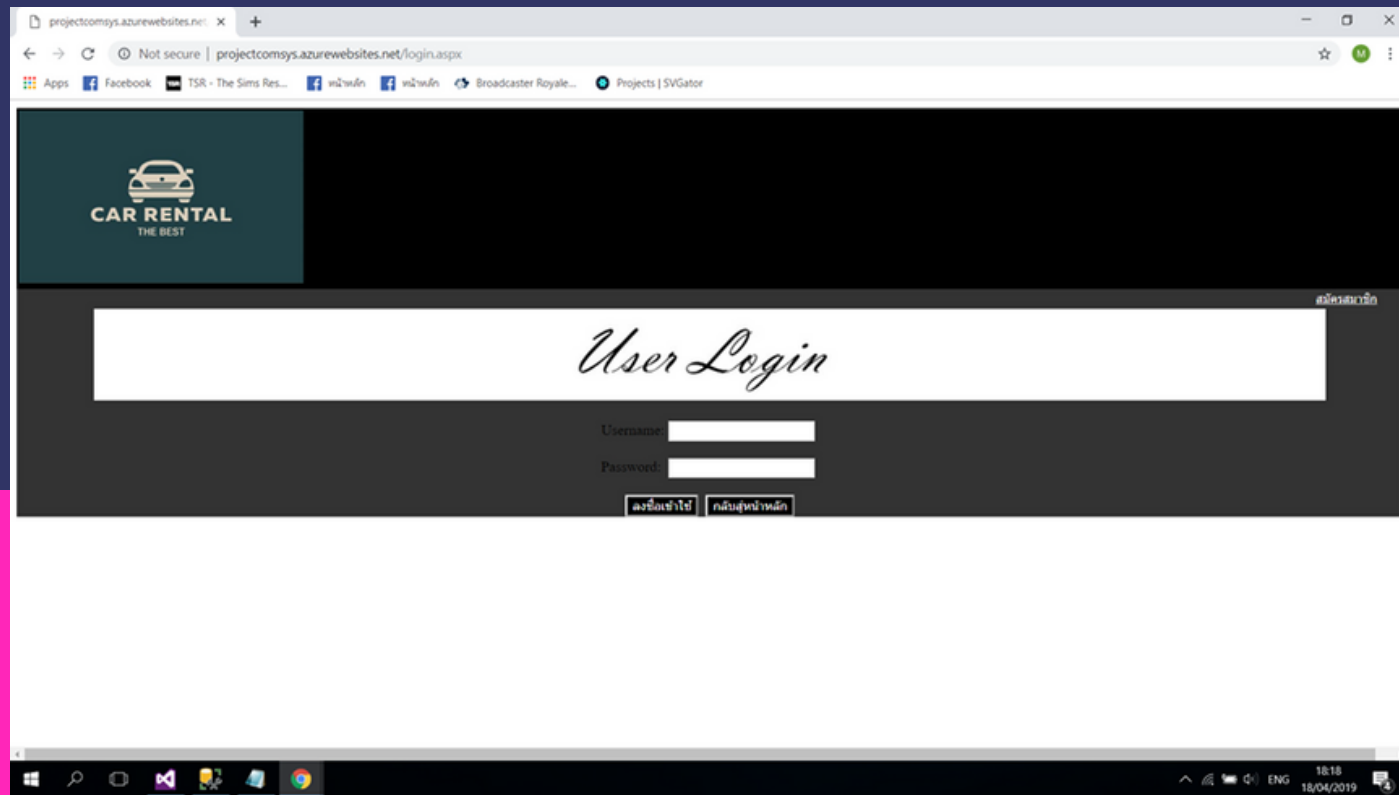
projectcomsys.azurewebsites.net ×
+

Not secure | projectcomsys.azurewebsites.net/login.aspx

Apps Facebook TSR - The Sims Res... หน้าหลัก หน้าหลัก Broadcaster Royale... Projects | SVGator

CAR RENTAL
THE BEST

สมัครสมาชิก

User Login

Username:

Password:

ลงชื่อเข้าใช้ กลับสู่หน้าหลัก

ENG 18:18 18/04/2019